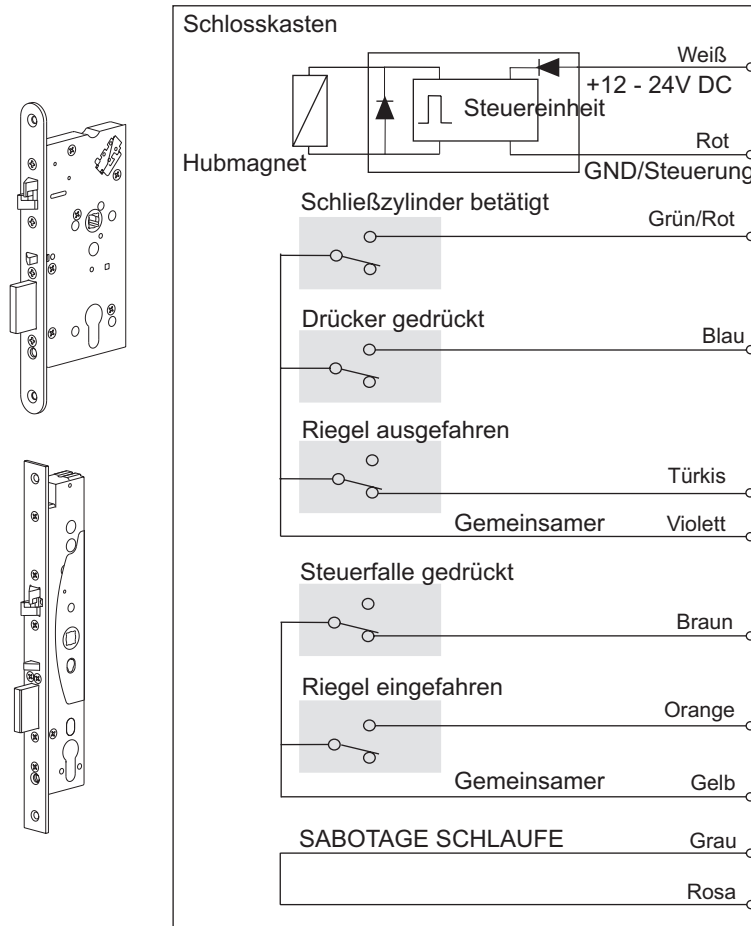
Schlosskasten

Weiß

+12 - 24V DC

Steuereinheit

Rot

Hubmagnet

GND/Steuerung

Schließzylinder betätigt

Grün/Rot

Drücker gedrückt

Blau

Riegel ausgefahren

Türkis

Gemeinsamer

Violett

Steuerfalle gedrückt

Braun

Riegel eingefahren

Orange

Gemeinsamer

Gelb

SABOTAGE SCHLAUFE

Grau

Rosa